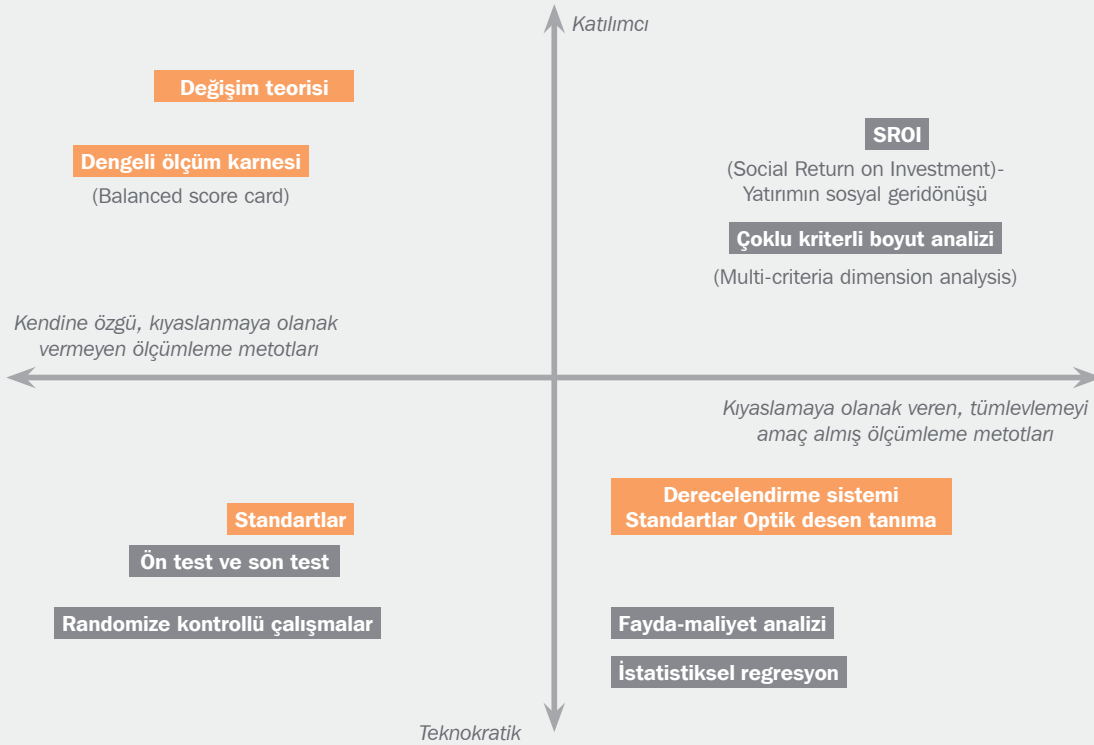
Katılımcı

Değişim teorisi

Dengeli ölçüm karnesi
(Balanced score card)

SROI
(Social Return on Investment)- Yatırımın sosyal geridönüşü

Çoklu kriterli boyut analizi
(Multi-criteria dimension analysis)

Kendine özgü, kıyaslanmaya olanak vermeyen ölçümleme metotları

Kıyaslamaya olanak veren, tümlevlemeyi amaç almış ölçümleme metotları

Standartlar

Ön test ve son test

Randomize kontrollü çalışmalar

Derecelendirme sistemi
Standartlar Optik desen tanıma

Fayda-maliyet analizi

İstatistiksel regresyon

Teknokratik